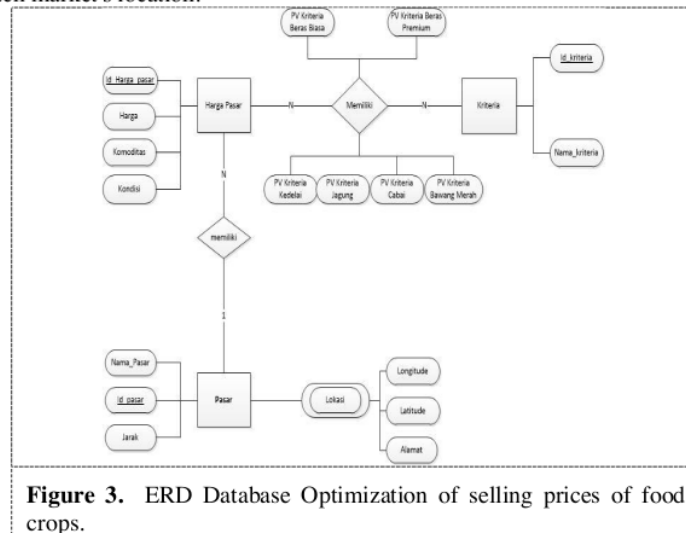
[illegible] market's location.

PV Kriteria Beras Biasa

PV Kriteria Beras Premium

Id_Harga_pasar

Harga

Komoditas

Kondisi

Harga Pasar

N

Memiliki

N

Kriteria

Id_kriteria

Nama_kriteria

PV Kriteria Kedelai

PV Kriteria Jagung

PV Kriteria Cabai

PV Kriteria Bawang Merah

N

memiliki

1

Nama_Pasar

Id_pasar

Jarak

Pasar

Lokasi

Longitude

Latitude

Alamat

**Figure 3.** ERD Database Optimization of selling prices of food crops.